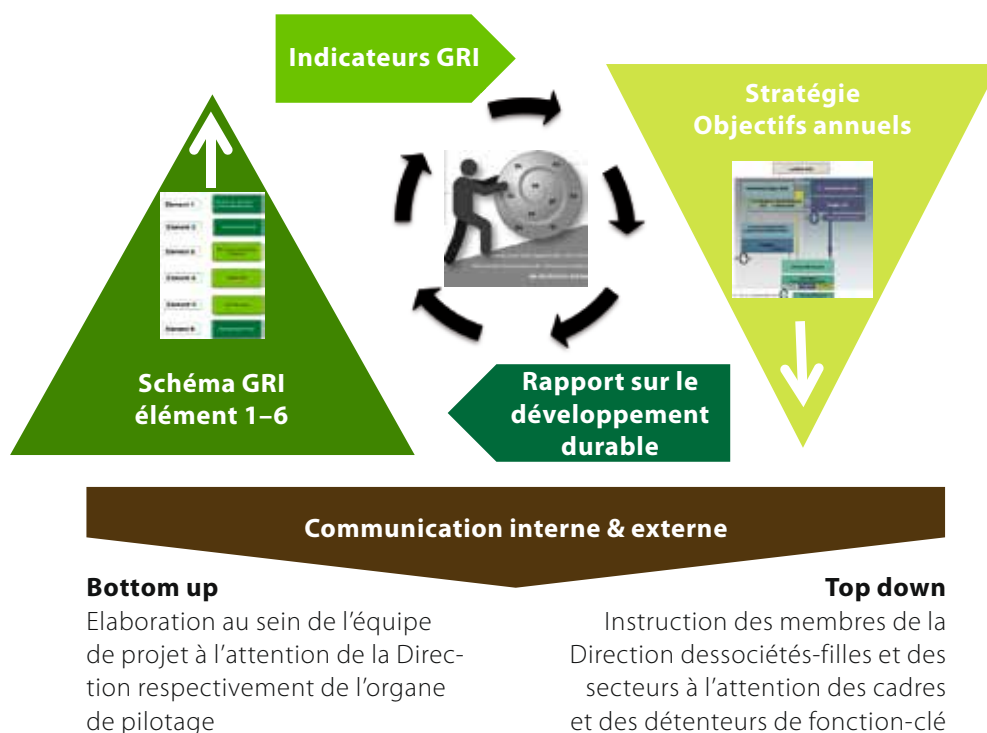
Indicateurs GRI

Stratégie
Objectifs annuels

Element 1
Element 2
Element 3
Element 4
Element 5
Element 6

Schéma GRI
élément 1–6

Rapport sur le
développement
durable

Communication interne & externe

Bottom up
Elaboration au sein de l'équipe de projet à l'attention de la Direction respectivement de l'organe de pilotage

Top down
Instruction des membres de la Direction dessociétés-filles et des secteurs à l'attention des cadres et des détenteurs de fonction-clé